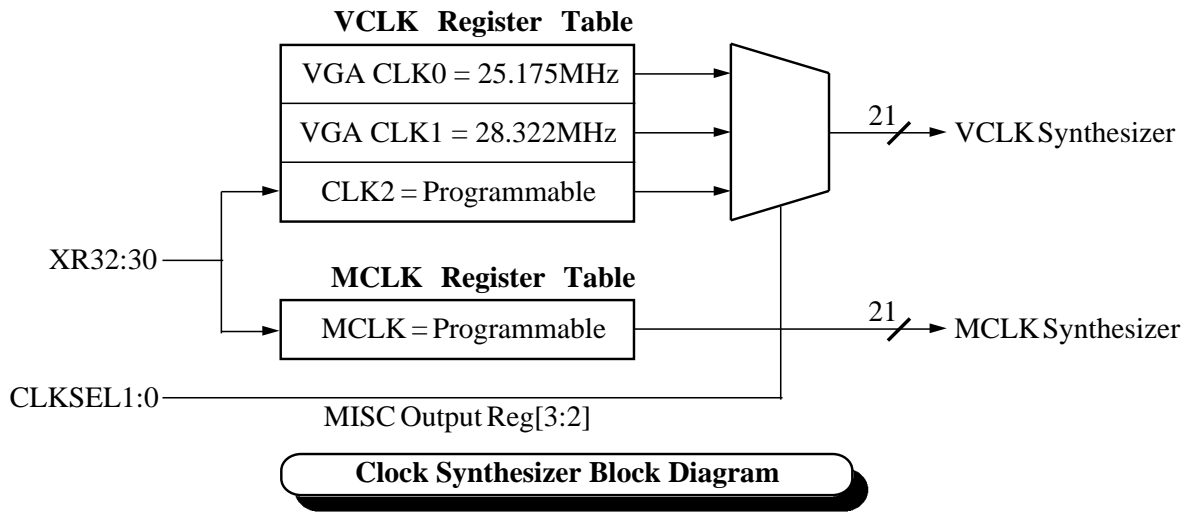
VCLK Register Table

VGA CLK0 = 25.175MHz

VGA CLK1 = 28.322MHz

CLK2 = Programmable

21

VCLK Synthesizer

XR32:30

MCLK Register Table

MCLK = Programmable

21

MCLK Synthesizer

CLKSEL1:0

MISC Output Reg[3:2]

Clock Synthesizer Block Diagram